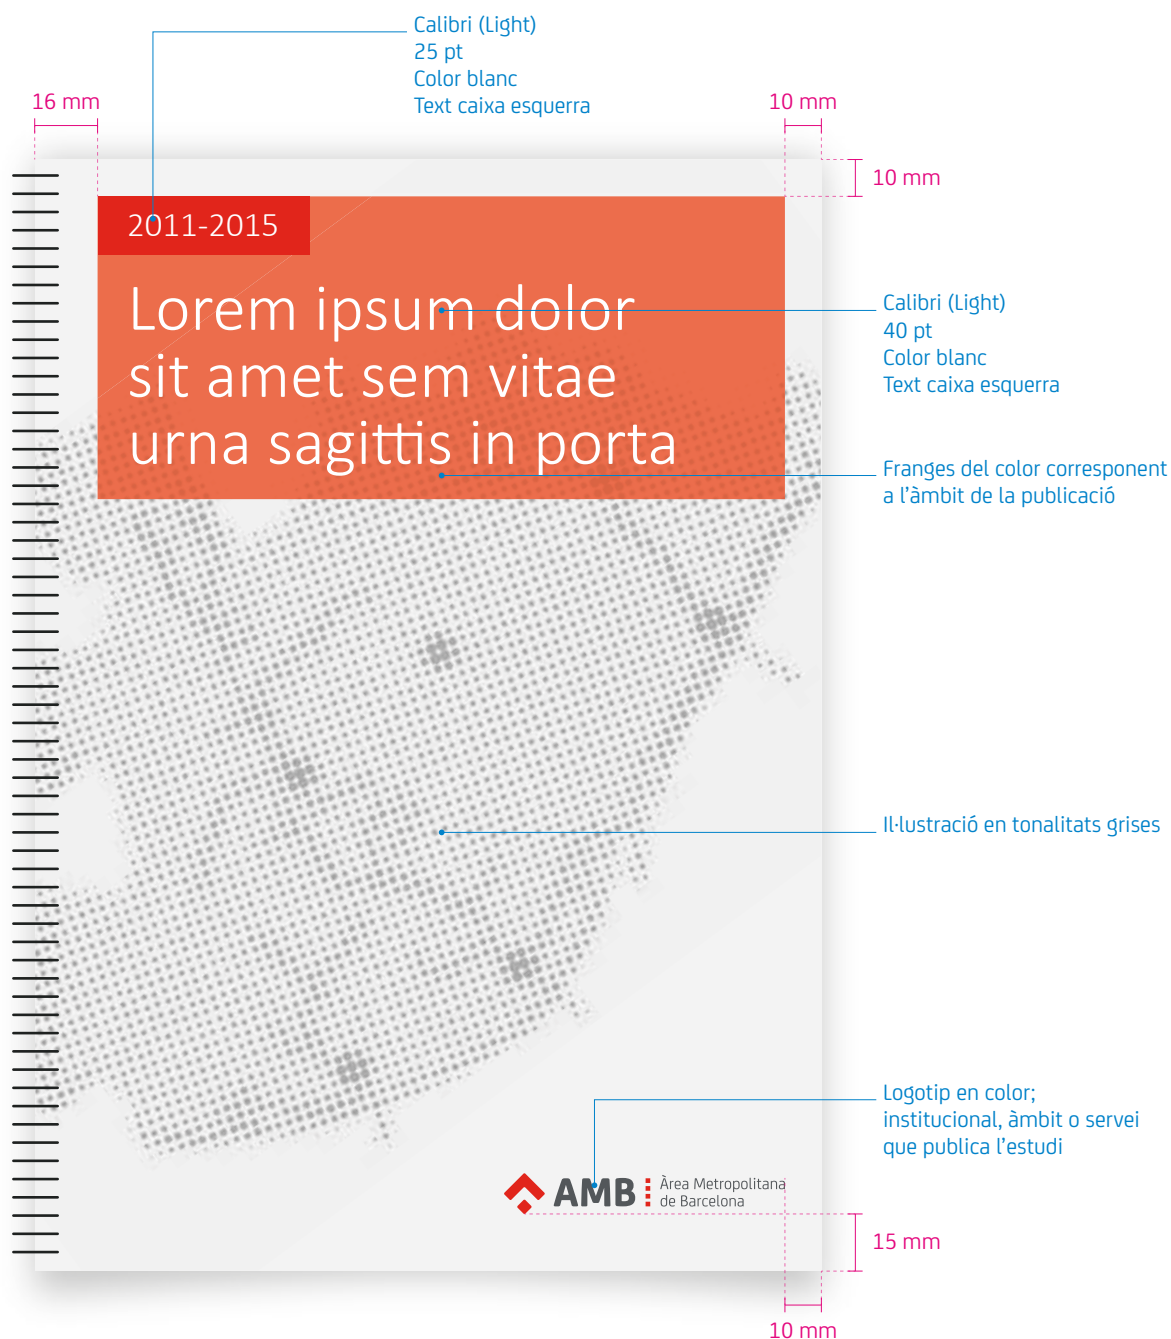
Calibri (Light)
25 pt
Color blanc
Text caixa esquerra

16 mm

10 mm

10 mm

2011-2015

Lorem ipsum dolor sit amet sem vitae urna sagittis in porta

Calibri (Light)
40 pt
Color blanc
Text caixa esquerra

Franges del color corresponent a l'àmbit de la publicació

Il·lustració en tonalitats grises

Logotip en color; institucional, àmbit o servei que publica l'estudi

AMB Àrea Metropolitana de Barcelona

15 mm

10 mm